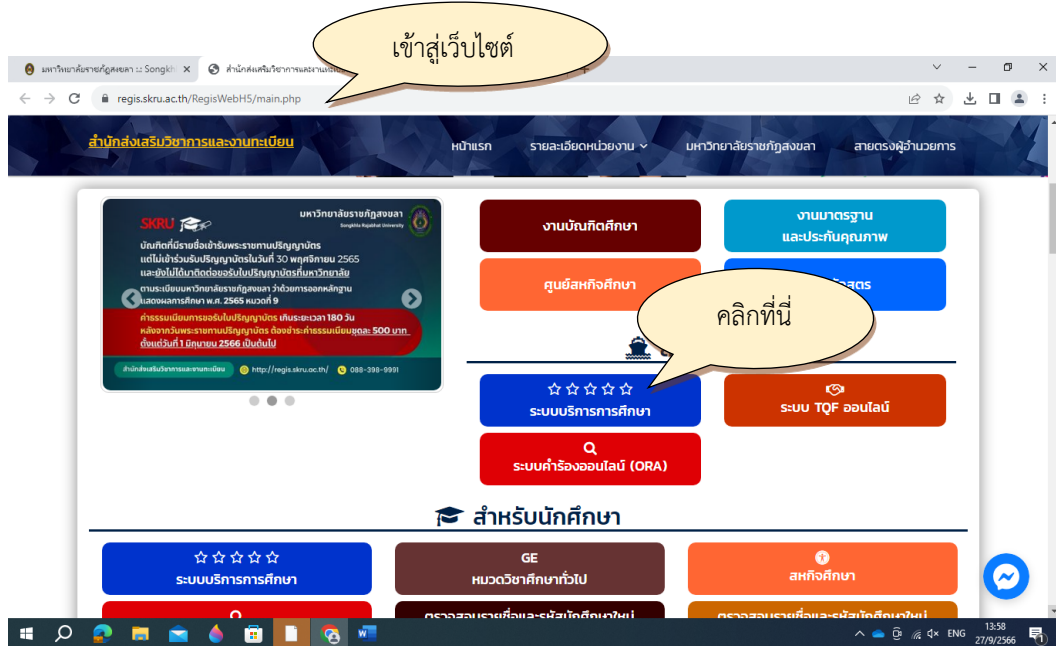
เข้าสู่เว็บไซต์

มหาวิทยาลัยราชภัฏสงขลา :: Songkh ×
สำนักส่งเสริมวิชาการและงานทะเบียน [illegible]

regis.skru.ac.th/RegisWebH5/main.php

สำนักส่งเสริมวิชาการและงานทะเบียน
หน้าแรก
รายละเอียดหน่วยงาน
มหาวิทยาลัยราชภัฏสงขลา
สายตรงผู้อำนวยการ

SKRU
มหาวิทยาลัยราชภัฏสงขลา
Songkhla Rajabhat University
บัณฑิตที่มีรายชื่อเข้ารับพระราชทานปริญญาบัตร แต่ไม่เข้าร่วมรับปริญญาบัตรในวันที่ 30 พฤศจิกายน 2565 และยังไม่ได้มาติดต่อขอรับใบปริญญาบัตรที่มหาวิทยาลัย
ตามระเบียบมหาวิทยาลัยราชภัฏสงขลา ว่าด้วยการออกหลักฐานแสดงผลการศึกษา พ.ศ. 2565 หมวดที่ 9
ค่าธรรมเนียมการขอรับใบปริญญาบัตร เกินระยะเวลา 180 วัน หลังจากวันพระราชทานปริญญาบัตร ต้องชำระค่าธรรมเนียมชุดละ 500 บาท ตั้งแต่วันที่ 1 มิถุนายน 2566 เป็นต้นไป
สำนักส่งเสริมวิชาการและงานทะเบียน
http://regis.skru.ac.th/
088-398-9991

งานบัณฑิตศึกษา
งานมาตรฐาน และประกันคุณภาพ
ศูนย์สหกิจศึกษา
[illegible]สูตร
คลิกที่นี่
ระบบบริการการศึกษา
ระบบ TQF ออนไลน์
ระบบคำร้องออนไลน์ (ORA)

สำหรับนักศึกษา
ระบบบริการการศึกษา
GE
หมวดวิชาศึกษาทั่วไป
สหกิจศึกษา
ตรวจสอบรายชื่อและรหัสนักศึกษาใหม่
ตรวจสอบรายชื่อและรหัสนักศึกษาใหม่

ENG
13:58
27/9/2566